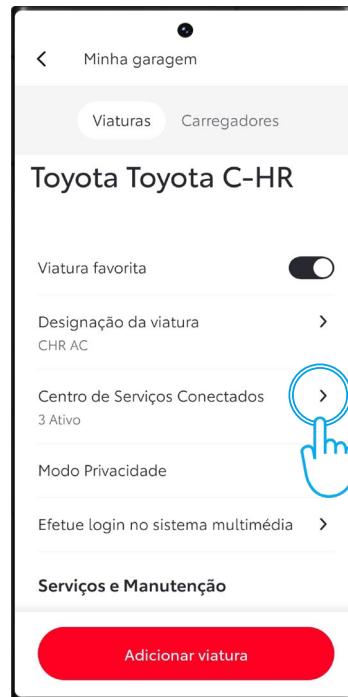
Minha garagem

Viaturas Carregadores

Toyota Toyota C-HR

Viatura favorita

Designação da viatura
CHR AC

Centro de Serviços Conectados
3 Ativo

Modo Privacidade

Efetue login no sistema multimédia

Serviços e Manutenção

Adicionar viatura